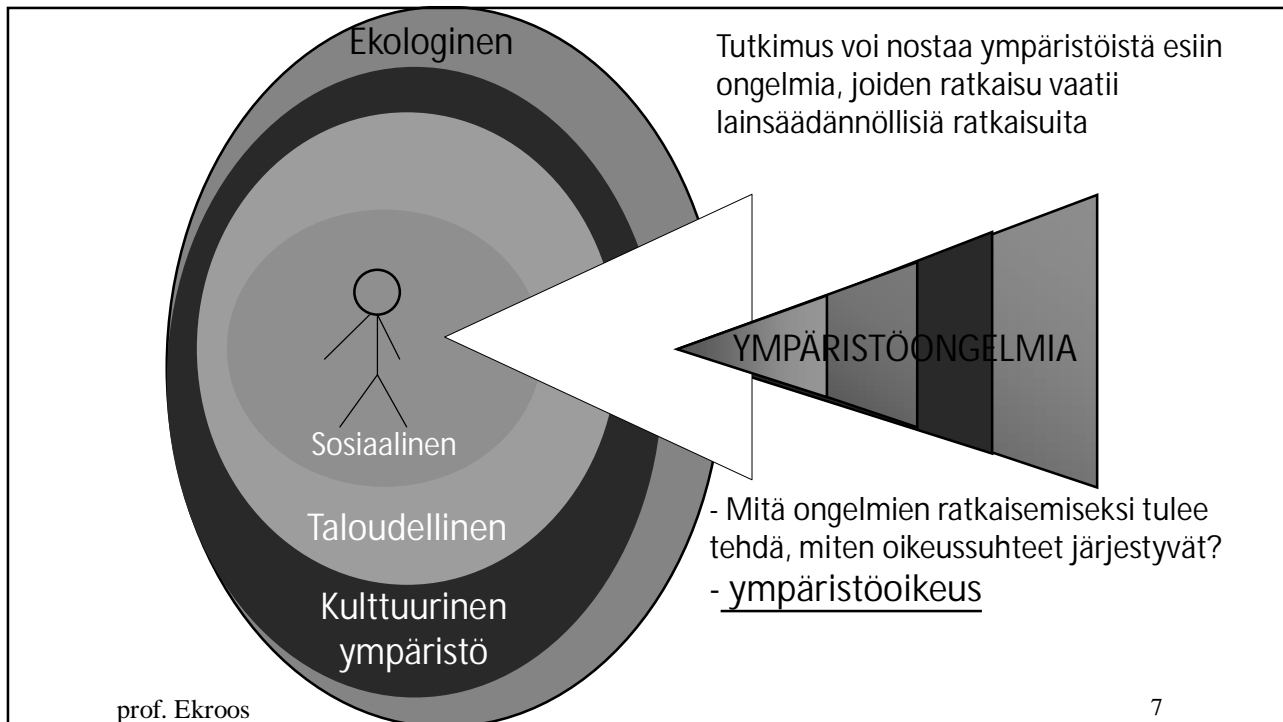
Ekologinen

Tutkimus voi nostaa ympäristöistä esiin ongelmia, joiden ratkaisu vaatii lainsäädännöllisiä ratkaisuita

YMPÄRISTÖONGELMIA

Sosiaalinen

Taloudellinen

Kulttuurinen ympäristö

- Mitä ongelmien ratkaisemiseksi tulee tehdä, miten oikeussuhteet järjestyvät?

- ympäristöoikeus

prof. Ekroos

7